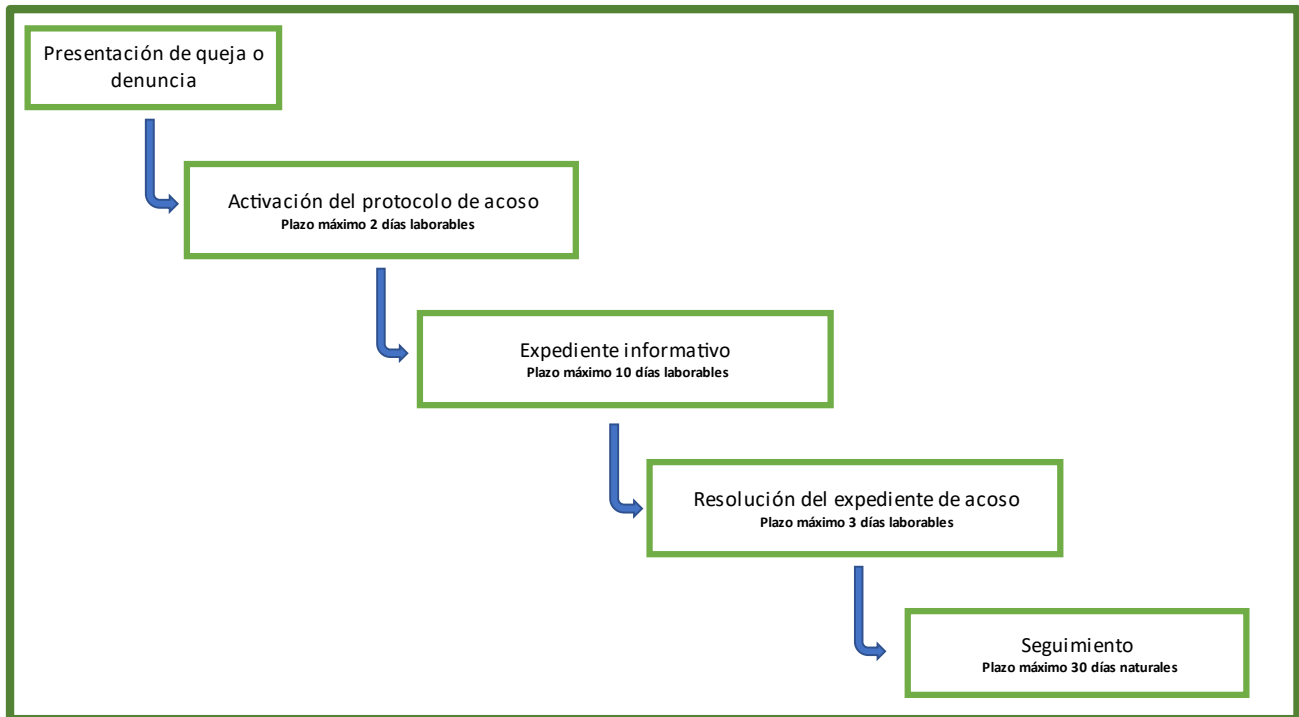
Presentación de queja o denuncia

Activación del protocolo de acoso
Plazo máximo 2 días laborables

Expediente informativo
Plazo máximo 10 días laborables

Resolución del expediente de acoso
Plazo máximo 3 días laborables

Seguimiento
Plazo máximo 30 días naturales